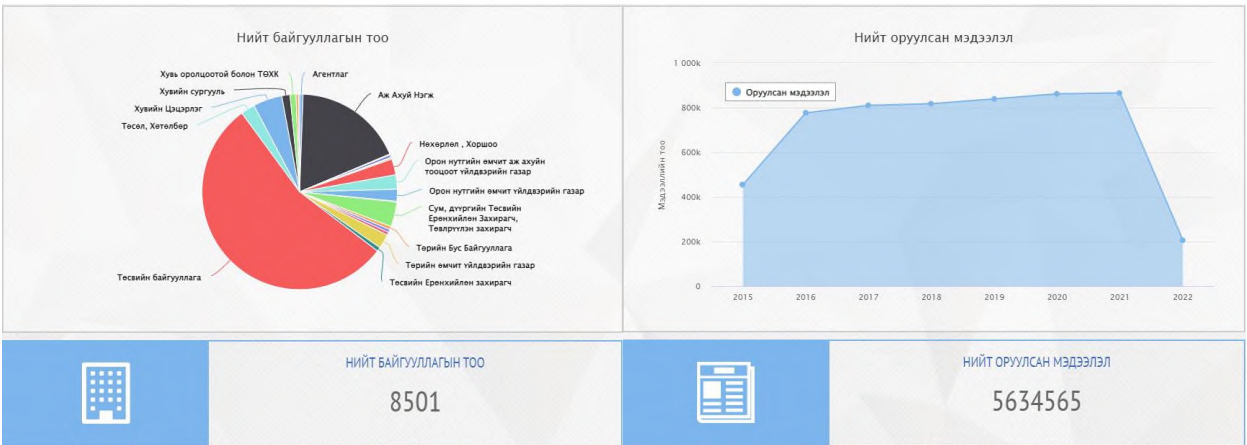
Нийт байгууллагын тоо

Хувь оролцоотой болон ТӨХК
Хувийн сургууль
Хувийн Цэцэрлэг
Төсөл, Хөтөлбөр
Агентлаг
Аж Ахуй Нэгж
Нөхөрлөл , Хоршоо
Орон нутгийн өмчит аж ахуйн тооцоот үйлдвэрийн газар
Орон нутгийн өмчит үйлдвэрийн газар
Сум, дүүргийн Төсвийн Ерөнхийлөн Захирагч, Төвлөрүүлэн захирагч
Төрийн Бус Байгууллага
Төрийн өмчит үйлдвэрийн газар
Төсвийн Ерөнхийлөн захирагч
Төсвийн байгууллага

Нийт оруулсан мэдээлэл

Оруулсан мэдээлэл
Мэдээллийн тоо
1 000k
800k
600k
400k
200k
0
2015
2016
2017
2018
2019
2020
2021
2022

НИЙТ БАЙГУУЛЛАГЫН ТОО
8501

НИЙТ ОРУУЛСАН МЭДЭЭЛЭЛ
5634565